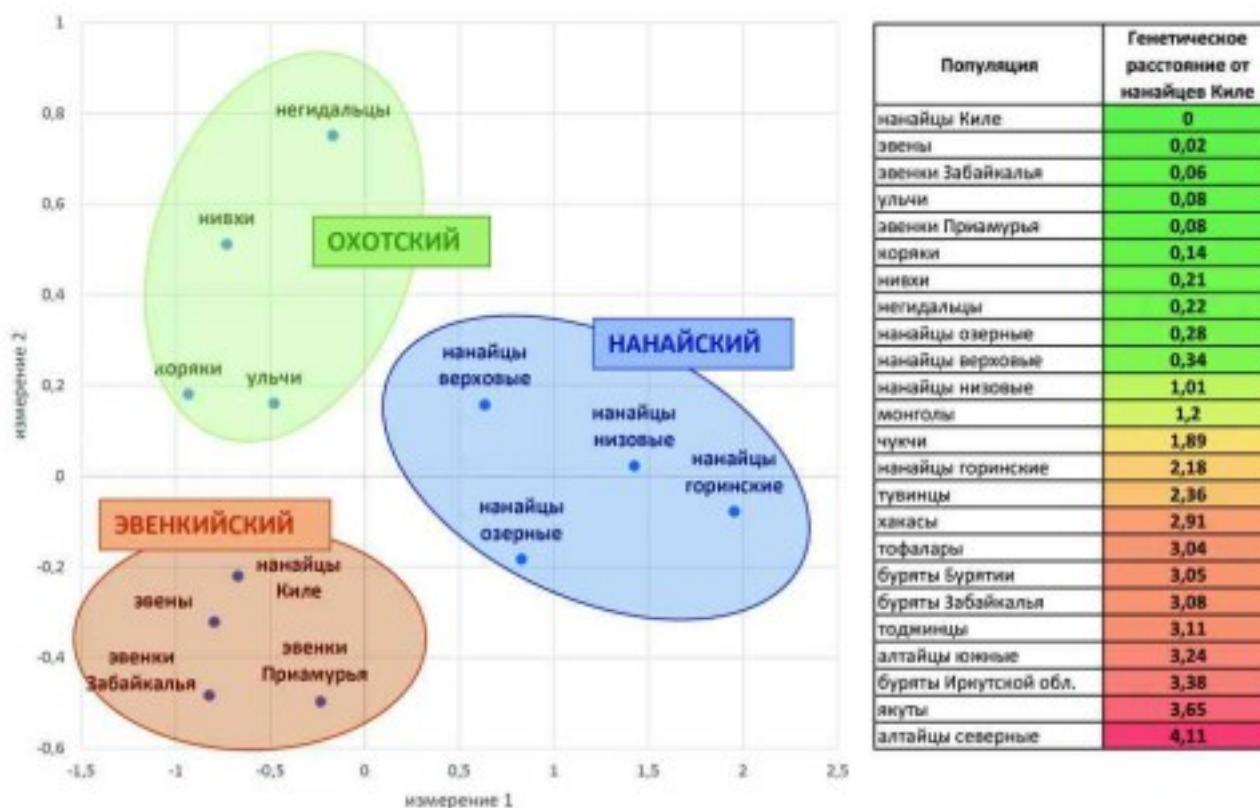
1
0,8
0,6
0,4
0,2
0
-0,2
-0,4
-0,6

измерение 2

-1,5 -1 -0,5 0 0,5 1 1,5 2 2,5

измерение 1

негидальцы
нивхи
ОХОТСКИЙ
коряки
ульчи
НАНАЙСКИЙ
нанайцы верховые
нанайцы низовые
нанайцы горинские
нанайцы озерные
ЭВЕНКИЙСКИЙ
нанайцы Киле
эвены
эвенки Забайкалья
эвенки Приамурья

| Популяция | Генетическое расстояние от нанайцев Киле |
|---|---|
| нанайцы Киле | 0 |
| эвены | 0,02 |
| эвенки Забайкалья | 0,06 |
| ульчи | 0,08 |
| эвенки Приамурья | 0,08 |
| коряки | 0,14 |
| нивхи | 0,21 |
| негидальцы | 0,22 |
| нанайцы озерные | 0,28 |
| нанайцы верховые | 0,34 |
| нанайцы низовые | 1,01 |
| монголы | 1,2 |
| чукчи | 1,89 |
| нанайцы горинские | 2,18 |
| тувинцы | 2,36 |
| хакасы | 2,91 |
| тофалары | 3,04 |
| буряты Бурятии | 3,05 |
| буряты Забайкалья | 3,08 |
| тоджинцы | 3,11 |
| алтайцы южные | 3,24 |
| буряты Иркутской обл. | 3,38 |
| якуты | 3,65 |
| алтайцы северные | 4,11 |